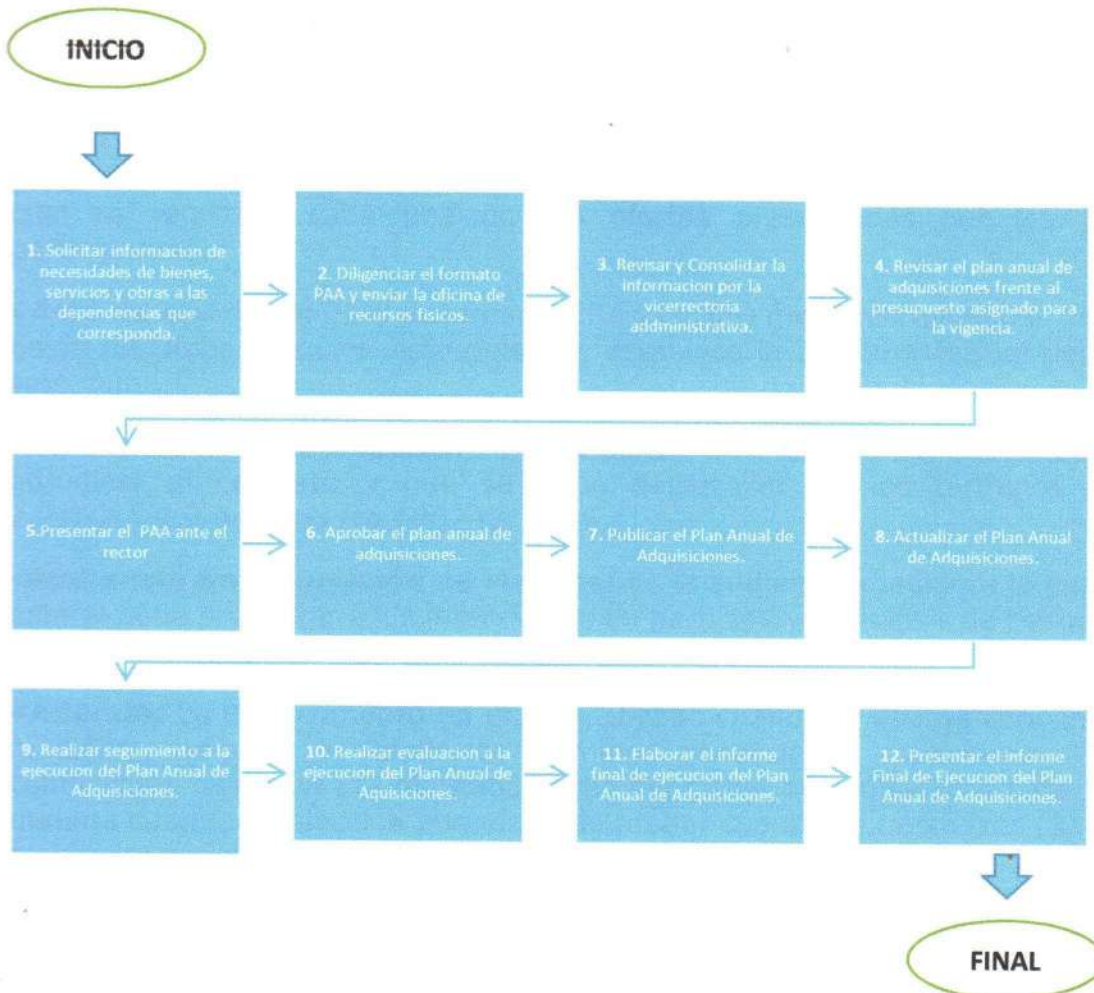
INICIO

1. Solicitar informacion de necesidades de bienes, servicios y obras a las dependencias que corresponda.

2. Diligenciar el formato PAA y enviar la oficina de recursos fisicos.

3. Revisar y Consolidar la informacion por la vicerrectoria addministrativa.

4. Revisar el plan anual de adquisiciones frente al presupuesto asignado para la vigencia.

5.Presentar el PAA ante el rector

6. Aprobar el plan anual de adquisiciones.

7. Publicar el Plan Anual de Adquisiciones.

8. Actualizar el Plan Anual de Adquisiciones.

9. Realizar seguimiento a la ejecucion del Plan Anual de Adquisiciones.

10. Realizar evaluacion a la ejecucion del Plan Anual de Aquisiciones.

11. Elaborar el informe final de ejecucion del Plan Anual de Adquisiciones.

12. Presentar el informe Final de Ejecucion del Plan Anual de Adquisiciones.

FINAL